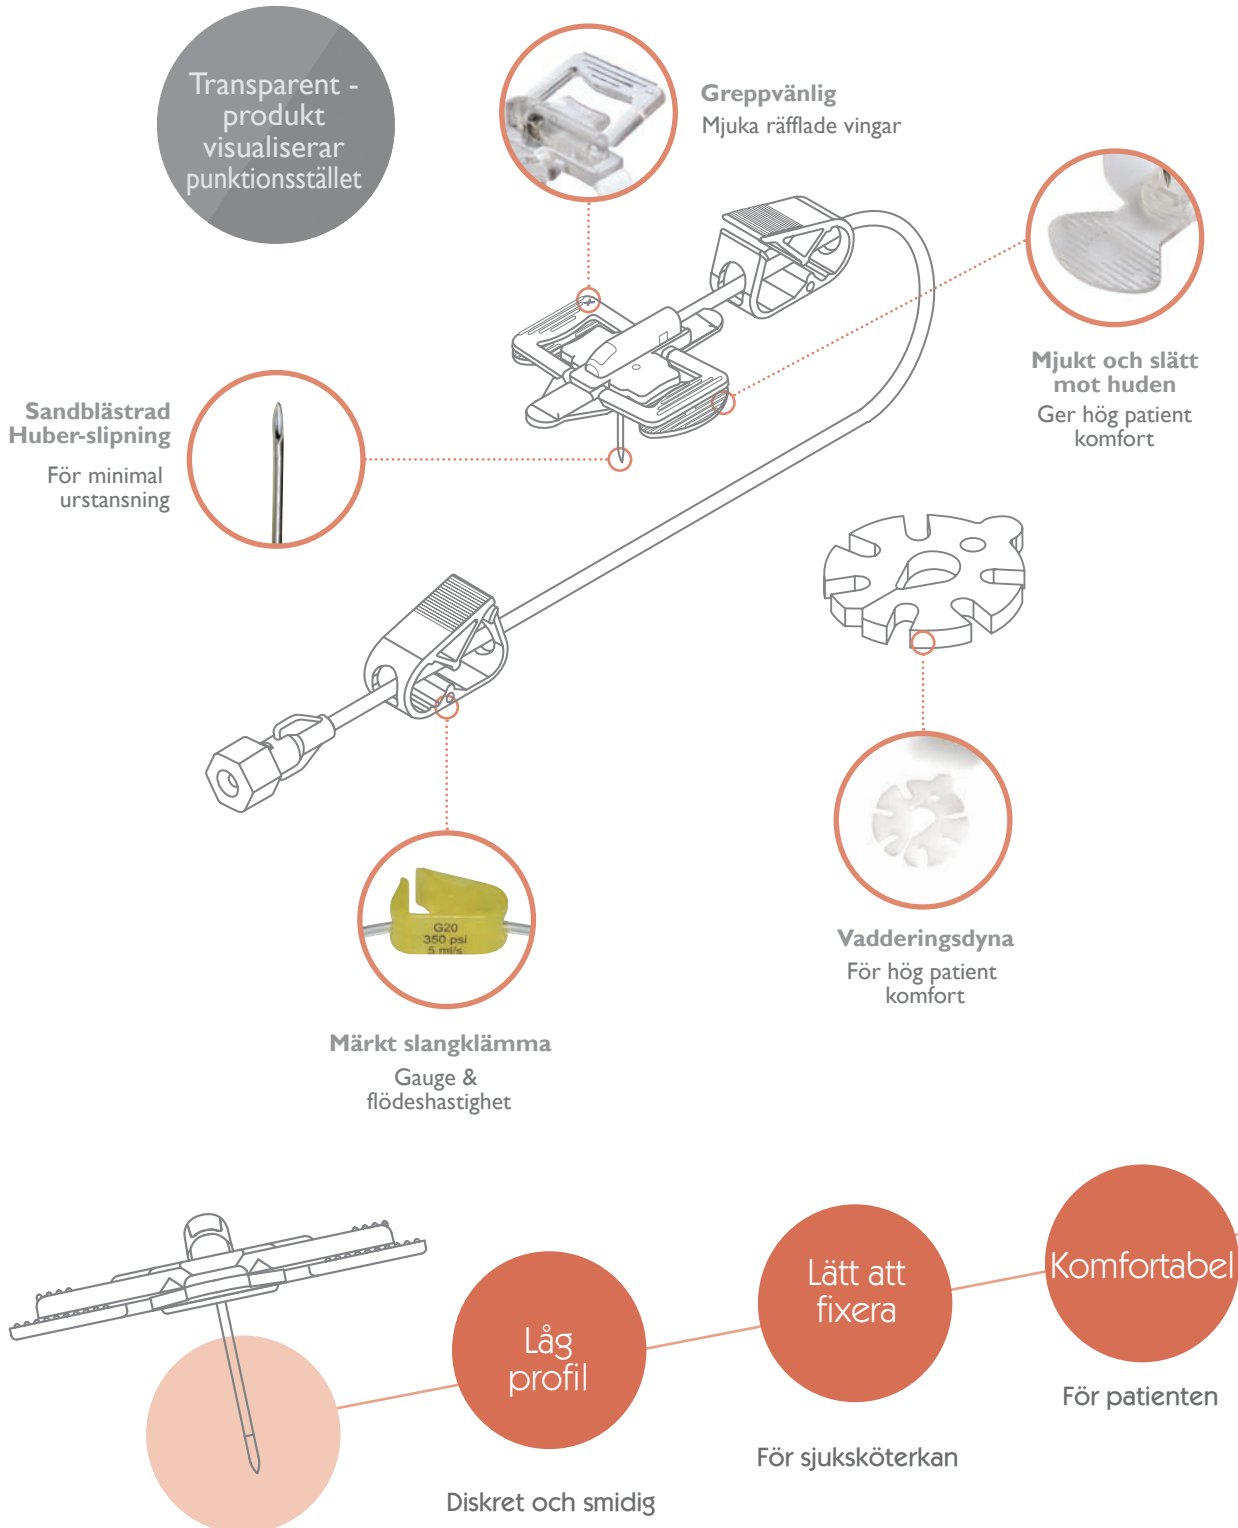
Transparent - produkt visualiserar punktionsstället

Greppvänlig
Mjuka räfflade vingar

Mjukt och slätt mot huden
Ger hög patient komfort

Sandblästrad Huber-slipning
För minimal urstansning

G20
350 psi
5 ml/s

Vadderingsdyna
För hög patient komfort

Märkt slangklämma
Gauge & flödeshastighet

Låg profil

Diskret och smidig

Lätt att fixera

För sjuksköterkan

Komfortabel

För patienten